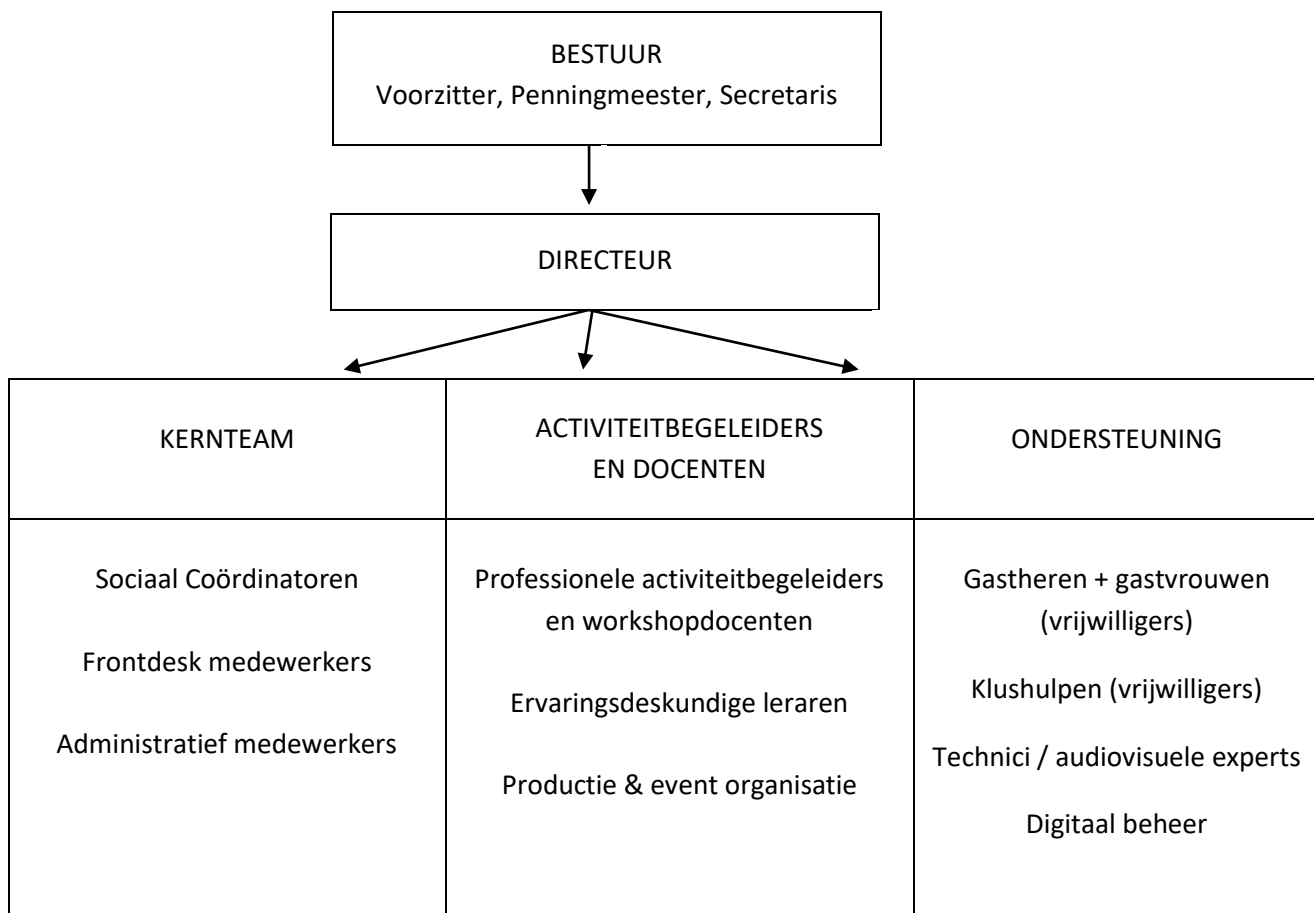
BESTUUR
Voorzitter, Penningmeester, Secretaris

DIRECTEUR

| KERNTEAM | ACTIVITEITBEGELEIDERS EN DOCENTEN | ONDERSTEUNING |
|---|---|---|
| Sociaal Coördinatoren<br><br>Frontdesk medewerkers<br><br>Administratief medewerkers | Professionele activiteitbegeleiders en workshopdocenten<br><br>Ervaringsdeskundige leraren<br><br>Productie & event organisatie | Gastheren + gastvrouwen (vrijwilligers)<br><br>Klushulpen (vrijwilligers)<br><br>Technici / audiovisuele experts<br><br>Digitaal beheer |